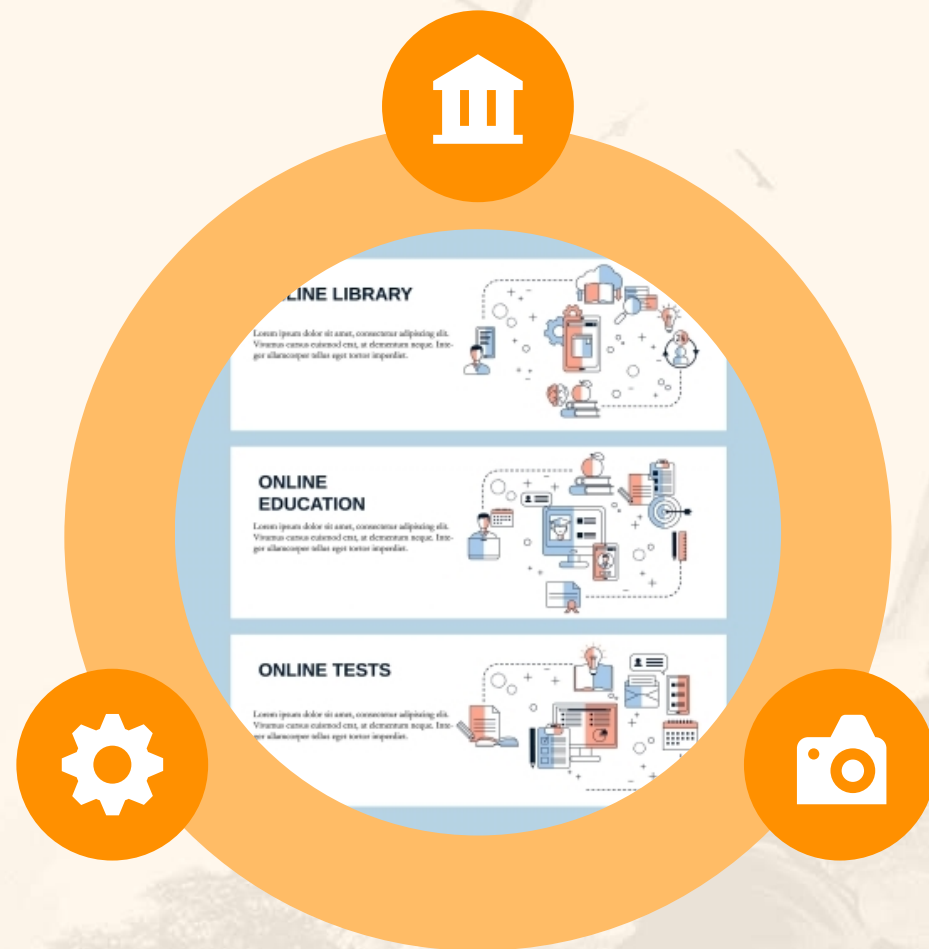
LINE LIBRARY

Lorem ipsum dolor sit amet, consectetur adipiscing elit. Vivamus cursus euismod erat, at elementum neque. Integer ullamcorper tellus eget tortor imperdiet.

ONLINE EDUCATION

Lorem ipsum dolor sit amet, consectetur adipiscing elit. Vivamus cursus euismod erat, at elementum neque. Integer ullamcorper tellus eget tortor imperdiet.

ONLINE TESTS

Lorem ipsum dolor sit amet, consectetur adipiscing elit. Vivamus cursus euismod erat, at elementum neque. Integer ullamcorper tellus eget tortor imperdiet.